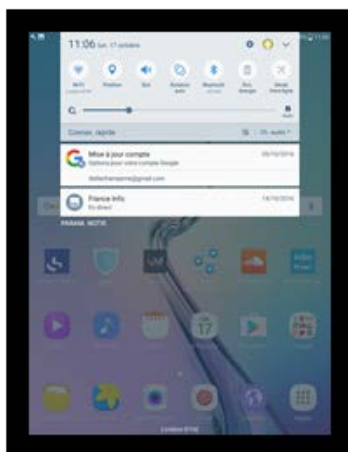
11:06 lun. 17 octobre

Wi-Fi

Position

Son

Rotation auto

Bluetooth

Éco. énergie

Mode Hors-ligne

Auto

Connex. rapide

Mise à jour compte

Options pour votre compte Google

05/10/2016

France Info

En direct

14/10/2016

PARAM. NOTIF.

17

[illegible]